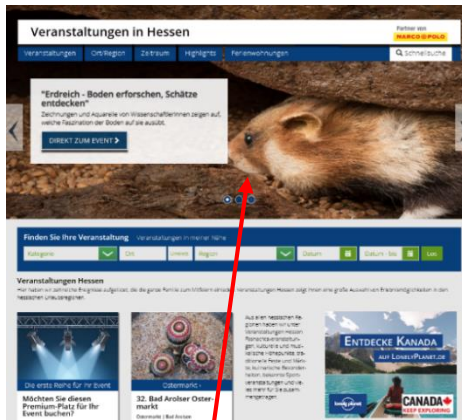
Veranstaltungen in Hessen

Partner von MARCO POLO

Veranstaltungen | Ort/Region | Zeitraum | Highlights | Ferienwohnungen

Schnellsuche

"Erdreich - Boden erforschen, Schätze entdecken"

Zeichnungen und Aquarelle von Wissenschaftlerinnen zeigen auf, welche Faszination der Boden auf uns ausübt.

DIREKT ZUM EVENT

Finden Sie Ihre Veranstaltung

Veranstaltungen in meiner Nähe

Kategorie | Ort | Umkreis | Region | Datum | Datum - bis | Los

Veranstaltungen Hessen

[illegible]

Möchten Sie diesen Premium-Platz für Ihr Event buchen?

Die erste Reihe für Ihr Event

Ostermarkt

32. Bad Arolser Ostermarkt

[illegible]

ENTDECKE KANADA

MIT LONELYPLANET.DE

CANADA

KEEP EXPLORING